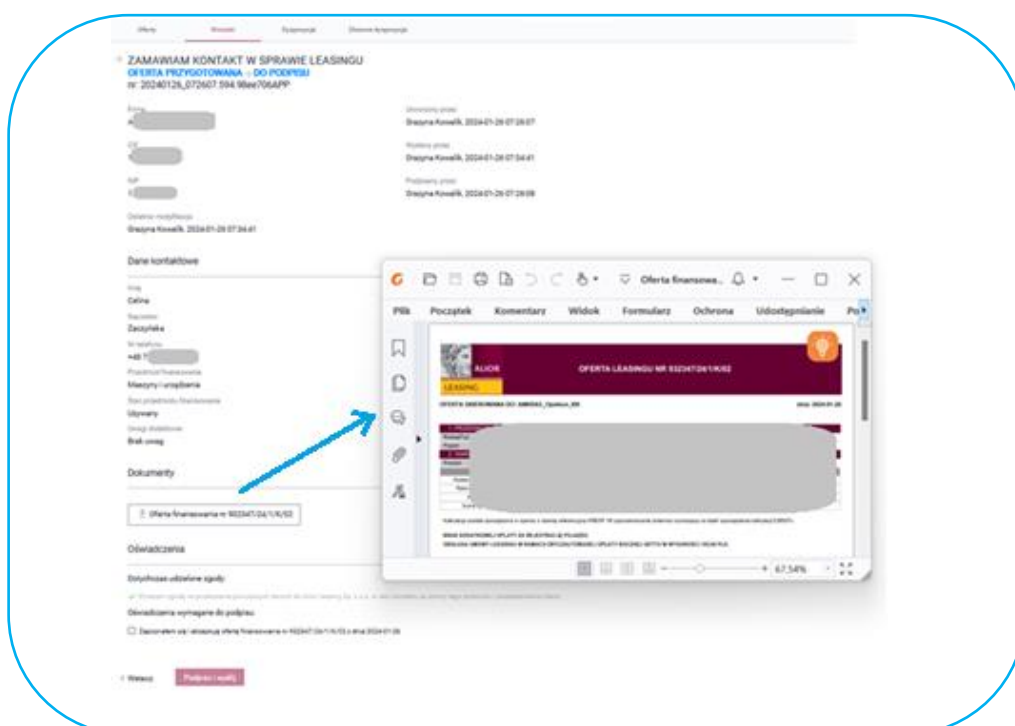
Oferta Wnioski Rejestracja Złożone dyspozycje

ZAMAWIAM KONTAKT W SPRAWIE LEASINGU
OFERTA PRZYGOTOWANA - DO PODPISU
nr: 20240126_072607.594.98ee706APP

Firma

Utworzony przez
Grazyna Kowalik, 2024-01-26 07:26:07

Zmodyfikowany przez
Grazyna Kowalik, 2024-01-26 07:54:41

NIP

Podpisany przez
Grazyna Kowalik, 2024-01-26 07:28:08

Ostatnia modyfikacja
Grazyna Kowalik, 2024-01-26 07:54:41

Dane kontaktowe

Imię
Celina

Nazwisko
Zaczyńska

Nr telefonu
+48

Przedmiot finansowania
Maszyny i urządzenia

Stan przedmiotu finansowania
Używany

Uwagi dodatkowe
Brak uwag

Dokumenty

Oferta finansowania nr 932347/24/1/K/02

Oświadczenia

Dotychczas udzielone zgody

Oświadczenia wymagane do podpisu

Zapoznałem się i akceptuję ofertę finansowania nr 932347/24/1/K/02 z dnia 2024-01-26

Wstecz Podpisz i wyślij

Oferta finansowa...

Plik Początek Komentarz Widok Formularz Ochrona Udostępnianie Po

ALIOR LEASING

OFERTA LEASINGU NR 932347/24/1/K/02

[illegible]

67,54%